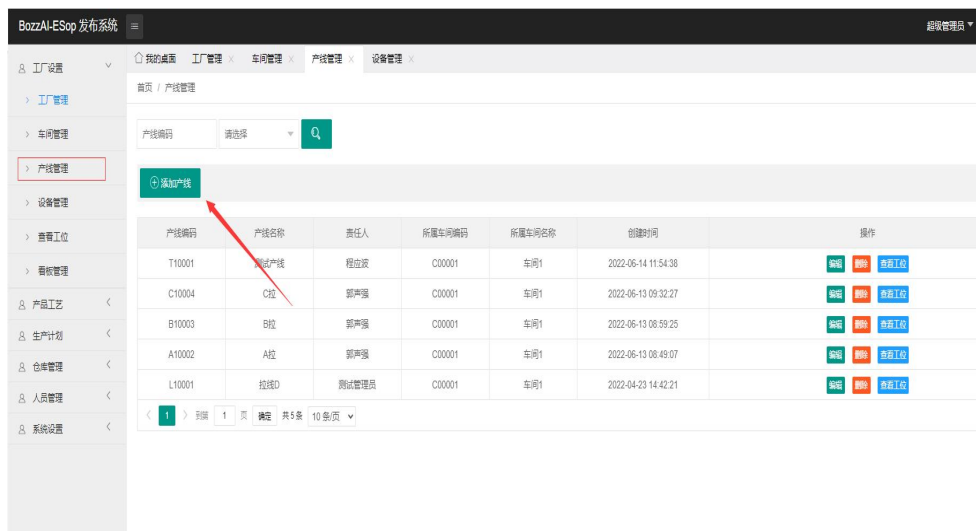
BozzAI-ESop 发布系统 ≡ 超级管理员

工厂设置
工厂管理
车间管理
产线管理
设备管理
查看工位
看板管理
产品工艺
生产计划
仓库管理
人员管理
系统设置

我的桌面 工厂管理 × 车间管理 × 产线管理 × 设备管理 ×

首页 / 产线管理

产线编码 请选择

添加产线

| 产线编码 | 产线名称 | 责任人 | 所属车间编码 | 所属车间名称 | 创建时间 | 操作 |
|---|---|---|---|---|---|---|
| T10001 | 测试产线 | 程应波 | C00001 | 车间1 | 2022-06-14 11:54:38 | 编辑 删除 查看工位 |
| C10004 | C拉 | 郭声强 | C00001 | 车间1 | 2022-06-13 09:32:27 | 编辑 删除 查看工位 |
| B10003 | B拉 | 郭声强 | C00001 | 车间1 | 2022-06-13 08:59:25 | 编辑 删除 查看工位 |
| A10002 | A拉 | 郭声强 | C00001 | 车间1 | 2022-06-13 08:49:07 | 编辑 删除 查看工位 |
| L10001 | 拉线D | 测试管理员 | C00001 | 车间1 | 2022-04-23 14:42:21 | 编辑 删除 查看工位 |

< 1 > 到第 1 页 确定 共5条 10条/页